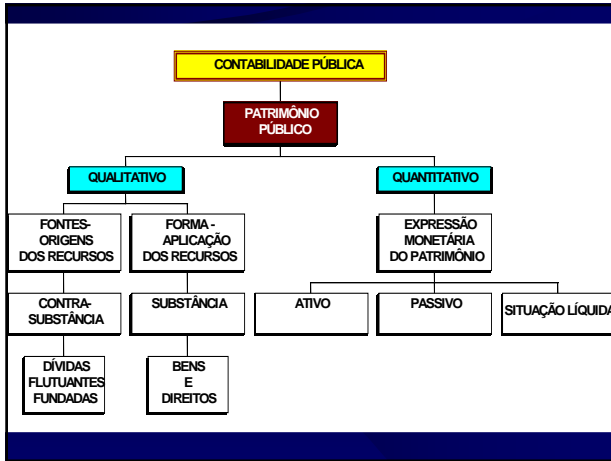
CONTABILIDADE PÚBLICA

PATRIMÔNIO PÚBLICO

QUALITATIVO

QUANTITATIVO

FONTES-ORIGENS DOS RECURSOS

FORMA - APLICAÇÃO DOS RECURSOS

EXPRESSÃO MONETÁRIA DO PATRIMÔNIO

CONTRA-SUBSTÂNCIA

SUBSTÂNCIA

ATIVO

PASSIVO

SITUAÇÃO LÍQUIDA

DÍVIDAS FLUTUANTES FUNDADAS

BENS E DIREITOS